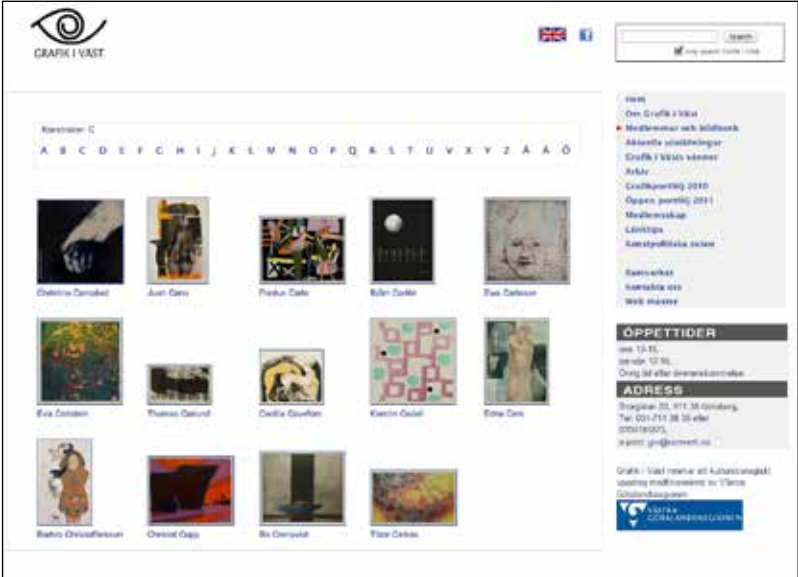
GRAFIK I VÄST

Search
Only search Grafik i Väst

Konstnärer: C

A B C D E F G H I J K L M N O P Q R S T U V X Y Z Å Ä Ö

Ölebtina Çamqbell
Juan Cano
Pontus Carle
Björn Carlén
Eva Carlsson
Eva Cohdeim
Thomas Cedlund
Cecilia Claveflam
Kerstin Cedell
Erika Cere
Beatrice Christoffersson
Christel Copp
Bo Cronqvist
Tiina Caines

Hem
Om Grafik i Väst
Medlemmar och bildbank
Aktuella utställningar
Grafik i Västs vänner
Arkiv
Grafikportfölj 2010
Öppen portfölj 2011
Medlemskap
Länktips
Konstpolitiska sidan

Samverkan
Kontakta oss
Web master

ÖPPETTIDER
ons 13-18,
lör-sön 12-16,
Övrig tid efter överenskommelse.

ADRESS
Sveagatan 23, 411 38 Göteborg,
Tel: 031-711 38 33 eller
0700183073,
e-post: giv@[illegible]

Grafik i Väst mottar ett kulturpolitiskt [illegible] medfinansieras av Västra Götalandsregionen

VÄSTRA GÖTALANDSREGIONEN